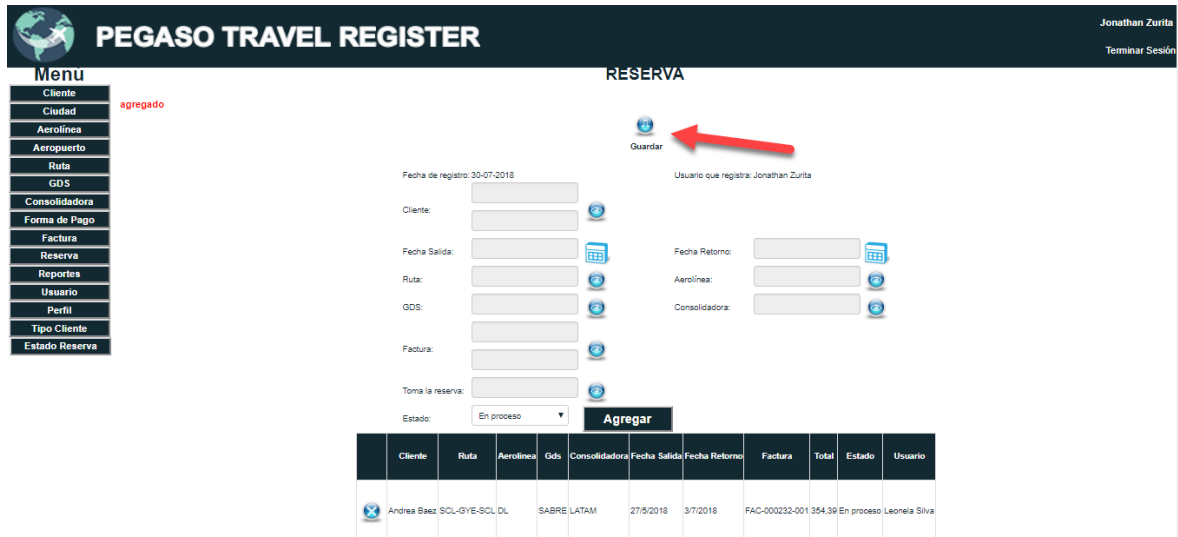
PEGASO TRAVEL REGISTER

Jonathan Zurita

Terminar Sesión

Menú

Cliente
Ciudad
Aerolínea
Aeropuerto
Ruta
GDS
Consolidadora
Forma de Pago
Factura
Reserva
Reportes
Usuario
Perfil
Tipo Cliente
Estado Reserva

agregado

RESERVA

Guardar

Fecha de registro: 30-07-2018

Usuario que registra: Jonathan Zurita

Cliente:

Fecha Salida:

Fecha Retorno:

Ruta:

Aerolínea:

GDS:

Consolidadora:

Factura:

Toma la reserva:

Estado: En proceso

Agregar

| | Cliente | Ruta | Aerolinea | Gds | Consolidadora | Fecha Salida | Fecha Retorno | Factura | Total | Estado | Usuario |
|---|---|---|---|---|---|---|---|---|---|---|---|
| | Andrea Baez | SCL-GYE-SCL | DL | SABRE | LATAM | 27/5/2018 | 3/7/2018 | FAC-000232-001 | 354,39 | En proceso | Leonela Silva |